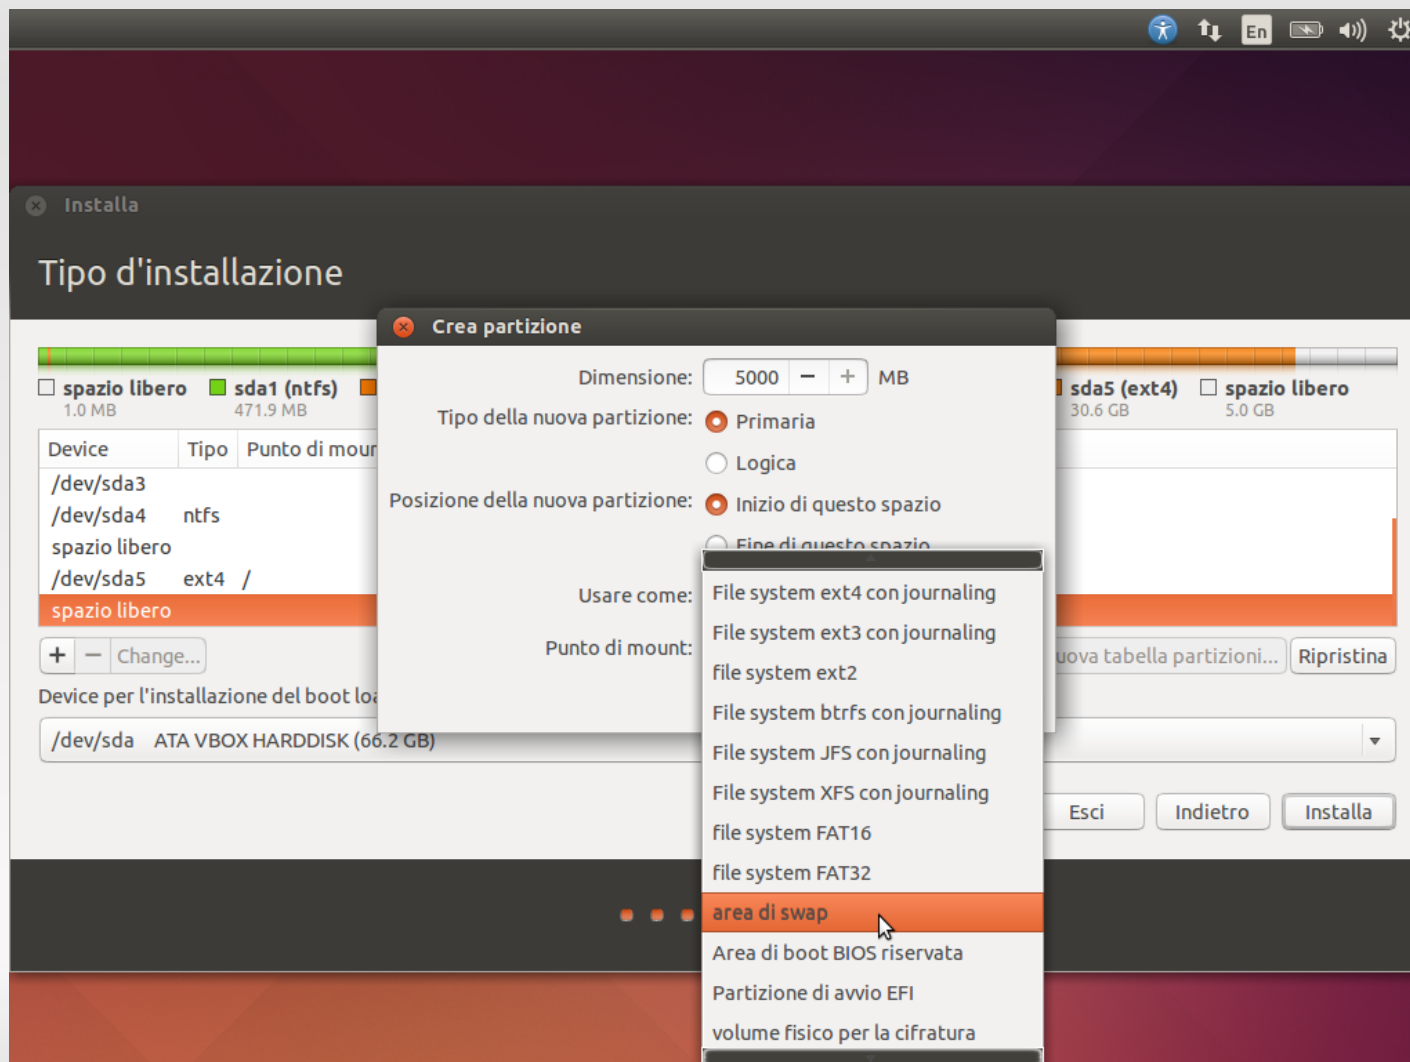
En

Installa

Tipo d'installazione

spazio libero
1.0 MB

sda1 (ntfs)
471.9 MB

sda5 (ext4)
30.6 GB

spazio libero
5.0 GB

| Device | Tipo | Punto di mour |
|---|---|---|
| /dev/sda3 | | |
| /dev/sda4 | ntfs | |
| spazio libero | | |
| /dev/sda5 | ext4 | / |
| spazio libero | | |

+ − Change...

uova tabella partizioni... Ripristina

Device per l'installazione del boot lo

/dev/sda ATA VBOX HARDDISK (66.2 GB)

Esci Indietro Installa

Crea partizione

Dimensione: 5000 − + MB

Tipo della nuova partizione: Primaria

Logica

Posizione della nuova partizione: Inizio di questo spazio

Fine di questo spazio

Usare come:

Punto di mount:

File system ext4 con journaling
File system ext3 con journaling
file system ext2
File system btrfs con journaling
File system JFS con journaling
File system XFS con journaling
file system FAT16
file system FAT32
area di swap
Area di boot BIOS riservata
Partizione di avvio EFI
volume fisico per la cifratura